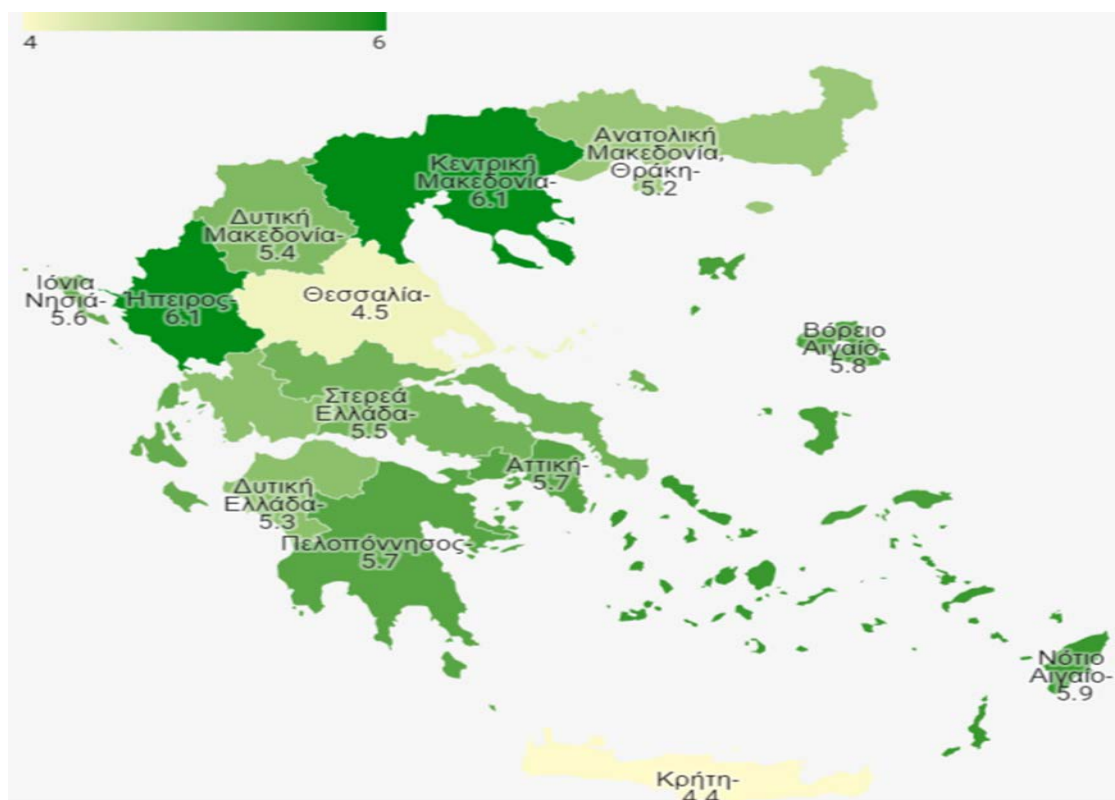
4
6

Ανατολική Μακεδονία, Θράκη-5.2

Κεντρική Μακεδονία-6.1

Δυτική Μακεδονία-5.4

Ιόνια Νησιά-5.6

Ήπειρος-6.1

Θεσσαλία-4.5

Βόρειο Αιγαίο-5.8

Στερεά Ελλάδα-5.5

Αττική-5.7

Δυτική Ελλάδα-5.3

Πελοπόννησος-5.7

Νότιο Αιγαίο-5.9

Κρήτη-4.4